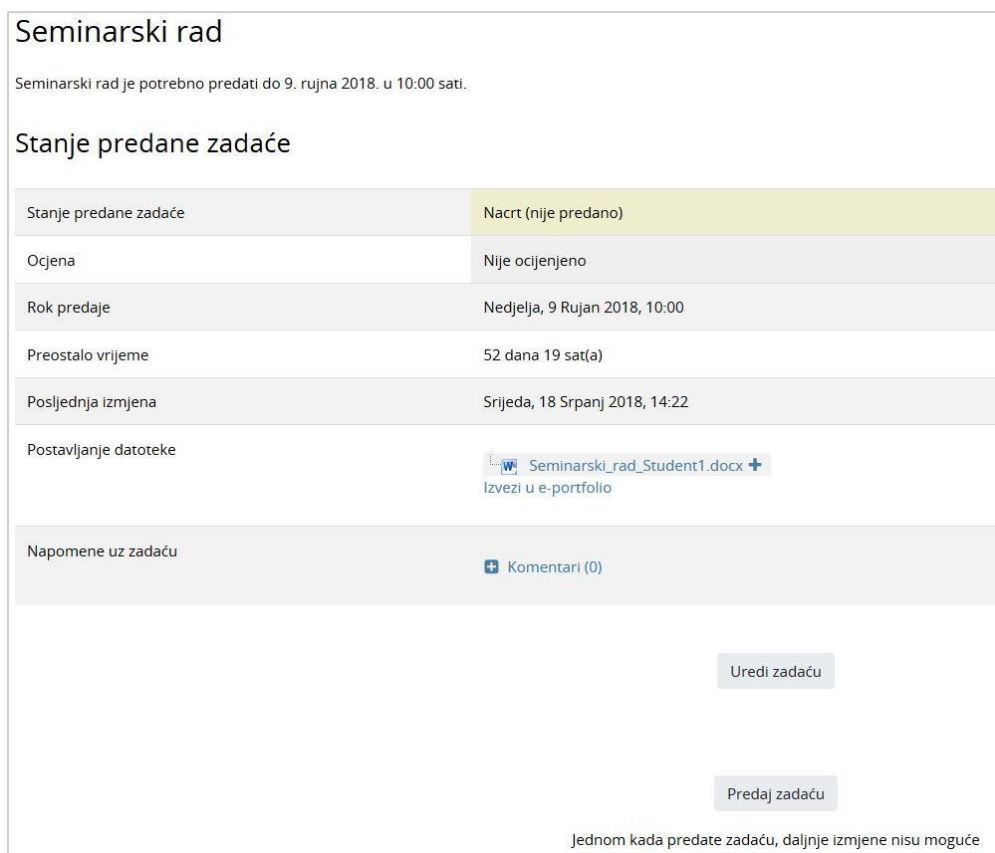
Seminarski rad

Seminarski rad je potrebno predati do 9. rujna 2018. u 10:00 sati.

Stanje predane zadaće

| Stanje predane zadaće | Nacrt (nije predano) |
|---|---|
| Ocjena | Nije ocijenjeno |
| Rok predaje | Nedjelja, 9 Rujan 2018, 10:00 |
| Preostalo vrijeme | 52 dana 19 sat(a) |
| Posljednja izmjena | Srijeda, 18 Srpanj 2018, 14:22 |
| Postavljanje datoteke | Seminarski_rad_Student1.docx Izvezi u e-portfolio |
| Napomene uz zadaću | Komentari (0) |

Uredi zadaću

Predaj zadaću

Jednom kada predate zadaću, daljnje izmjene nisu moguće